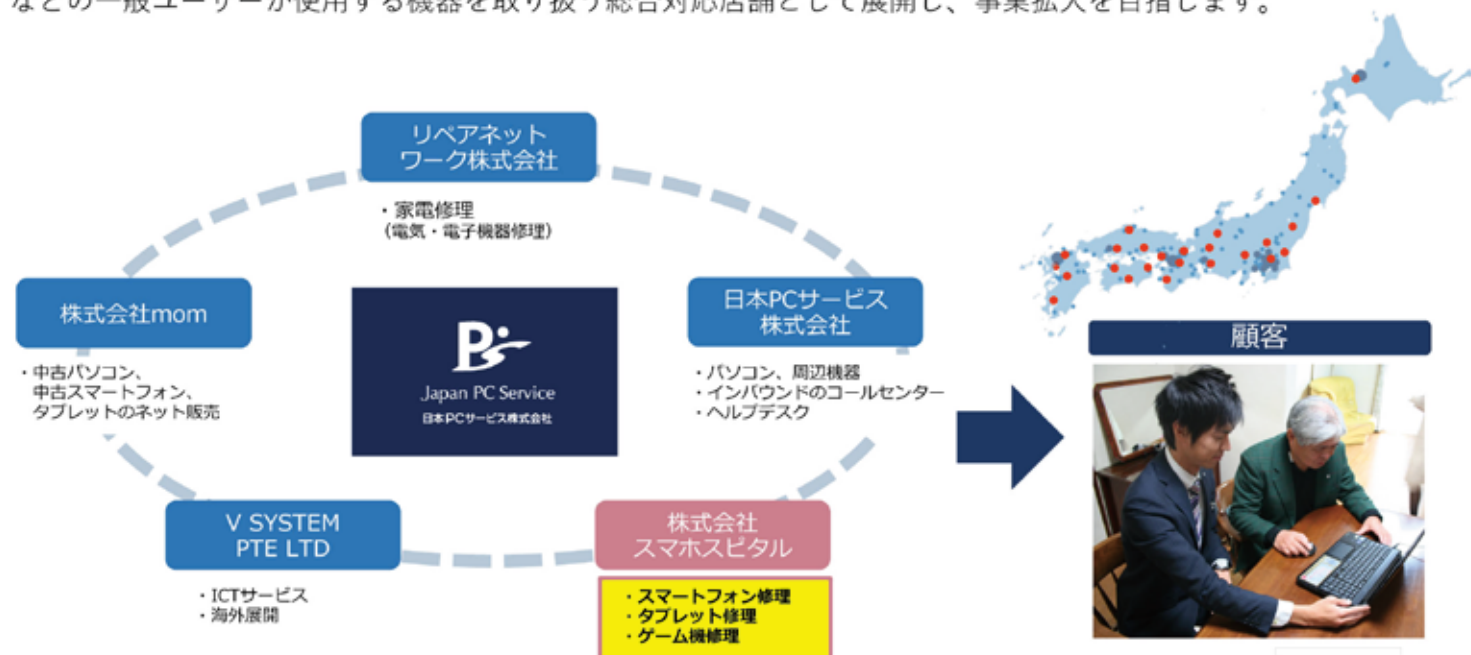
などの一般ユーザーが使用する機器を取り扱う総合対応店舗として展開し、事業拡大を目指します。

リペアネットワーク株式会社

・家電修理
（電気・電子機器修理）

株式会社mom

・中古パソコン、
中古スマートフォン、
タブレットのネット販売

Japan PC Service
日本PCサービス株式会社

日本PCサービス株式会社

・パソコン、周辺機器
・インバウンドのコールセンター
・ヘルプデスク

V SYSTEM PTE LTD

・ICTサービス
・海外展開

株式会社スマホスピタル

・スマートフォン修理
・タブレット修理
・ゲーム機修理

顧客